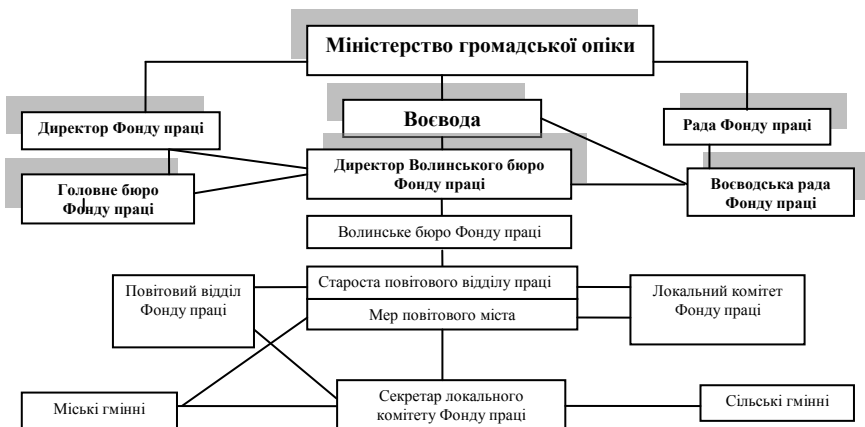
Міністерство громадської опіки

Директор Фонду праці

Воєвода

Рада Фонду праці

Головне бюро Фонду праці

Директор Волинського бюро Фонду праці

Воєводська рада Фонду праці

Волинське бюро Фонду праці

Повітовий відділ Фонду праці

Староста повітового відділу праці

Мер повітового міста

Локальний комітет Фонду праці

Міські гмінні

Секретар локального комітету Фонду праці

Сільські гмінні